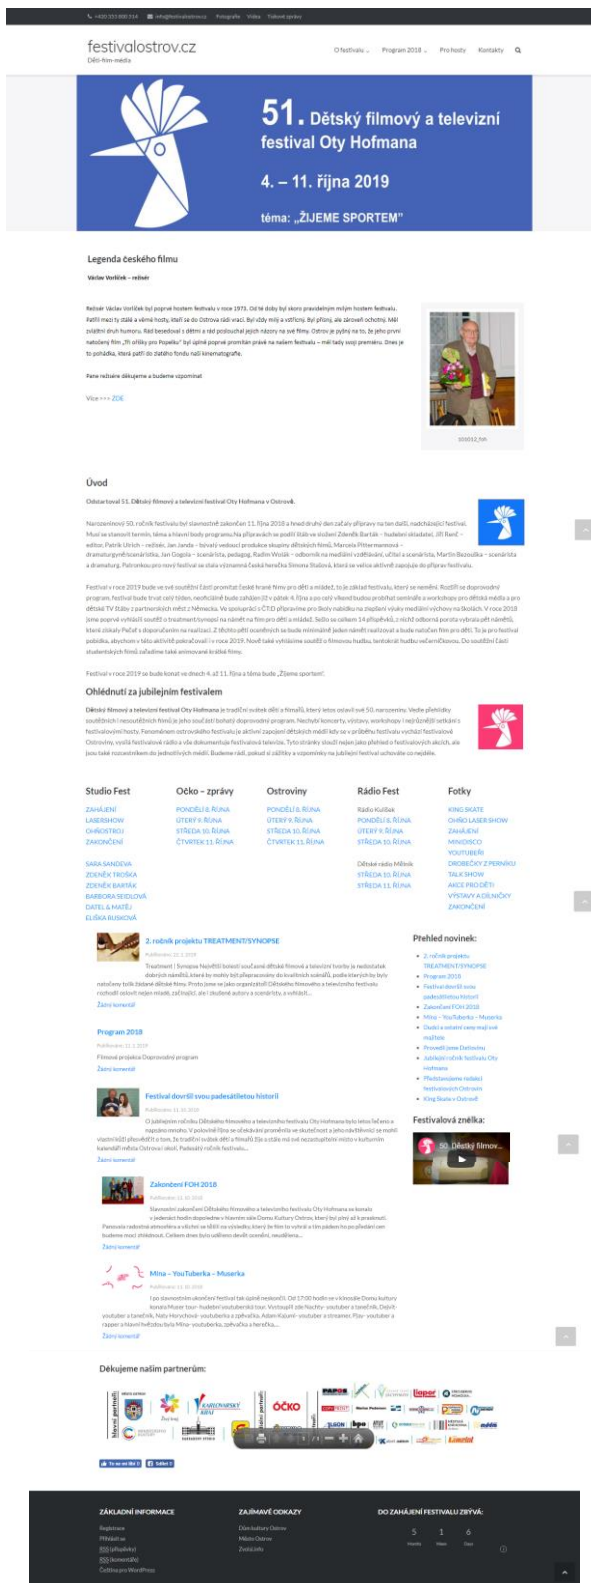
+420 353 800 314 info@festivalostrov.cz Fotografie Videa Tiskové zprávy

festivalostrov.cz
Děti-film-média

O festivalu Program 2018 Pro hosty Kontakty

51. Dětský filmový a televizní festival Oty Hofmana

4. – 11. října 2019

téma: „ŽIJEME SPORTEM"

Legenda českého filmu

Václav Vorlíček – režisér

Režisér Václav Vorlíček byl poprvé hostem festivalu v roce 1975. Od té doby byl skoro pravidelným milým hostem festivalu. Patřil mezi ty stálé a věrné hosty, kteří se do Ostrova rádi vrací. Byl vždy milý a vstřícný. Byl přímý, ale zároveň ochotný. Měl zvláštní druh humoru. Rád besedoval s dětmi a rád poslouchal jejich názory na své filmy. Ostrov je pyšný na to, že jeho první natočený film „Tři oříšky pro Popelku" byl úplně poprvé promítán právě na našem festivalu – měl tady svoji premiéru. Dnes je to pohádka, která patří do zlatého fondu naší kinematografie.

Pane režisére děkujeme a budeme vzpomínat

Více >>> ZDE

Úvod

Odstartoval 51. Dětský filmový a televizní festival Oty Hofmana v Ostrově.

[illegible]

Festival v roce 2019 se bude konat ve dnech 4. až 11. října a téma bude „Žijeme sportem".

Ohlédnutí za jubilejním festivalem

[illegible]

Studio Fest
ZAHÁJENÍ
LASERSHOW
OHŇOSTROJ
ZAKONČENÍ
SARA SANDEVA
ZDENĚK TROŠKA
ZDENĚK BARTÁK
BARBORA SEIDLOVÁ
DATEL & MATĚJ
ELIŠKA RUSKOVÁ

Očko – zprávy
PONDĚLÍ 8. ŘÍJNA
ÚTERÝ 9. ŘÍJNA
STŘEDA 10. ŘÍJNA
ČTVRTEK 11. ŘÍJNA

Ostroviny
PONDĚLÍ 8. ŘÍJNA
ÚTERÝ 9. ŘÍJNA
STŘEDA 10. ŘÍJNA
ČTVRTEK 11. ŘÍJNA

Rádio Fest
Rádio Kuliťák
PONDĚLÍ 8. ŘÍJNA
ÚTERÝ 9. ŘÍJNA
STŘEDA 10. ŘÍJNA
Dětské rádio Mlčník
STŘEDA 10. ŘÍJNA
STŘEDA 11. ŘÍJNA

Fotky
KING SKATE
OHŇO LASER SHOW
ZAHÁJENÍ
MINIDISCO
YOUTUBEŘI
DROBEČKY Z PERNÍKU
TALK SHOW
AKCE PRO DĚTI
VÝSTAVY A DÍLNIČKY
ZAKONČENÍ

2. ročník projektu TREATMENT/SYNOPSE
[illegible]
Žádný komentář

Program 2018
Filmová projekce Doprovodný program
Žádný komentář

Festival dovršil svou padesátiletou historii
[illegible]
Žádný komentář

Zakončení FOH 2018
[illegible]
Žádný komentář

Mína – YouTuberka – Muserka
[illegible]
Žádný komentář

Přehled novinek:
2. ročník projektu TREATMENT/SYNOPSE
Program 2018
Festival dovršil svou padesátiletou historii
Zakončení FOH 2018
Mína – YouTuberka – Muserka
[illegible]
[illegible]
Jubilejní ročník festivalu Oty Hofmana
Představujeme radační festivalových Ostrovin
King Skate v Ostrově

Festivalová znělka:
50. Dětský filmov...

Děkujeme našim partnerům:

ZÁKLADNÍ INFORMACE
Registrace
Přihlásit se
RSS (příspěvky)
RSS (komentáře)
Čeština pro WordPress

ZAJÍMAVÉ ODKAZY
Dům kultury Ostrov
Město Ostrov
Zvolsi.info

DO ZAHÁJENÍ FESTIVALU ZBÝVÁ:
5 1 6